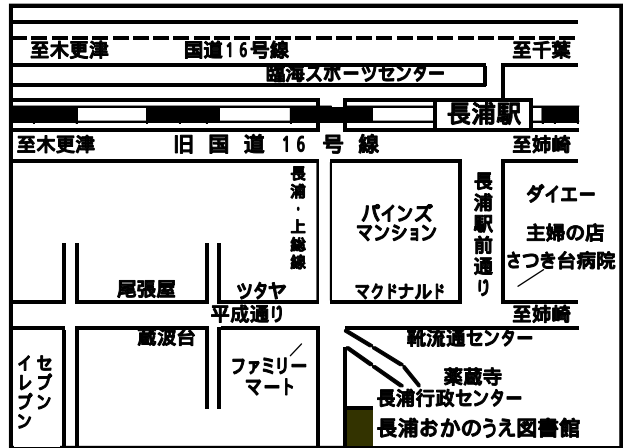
至木更津
国道16号線
至千葉
臨海スポーツセンター
長浦駅
至木更津
旧 国 道 16 号 線
至姉崎
長浦・上総線
バインズマンション
長浦駅前通り
ダイエー
主婦の店
さつき台病院
尾張屋
ツタヤ
マクドナルド
平成通り
至姉崎
蔵波台
ファミリーマート
物流通センター
薬蔵寺
長浦行政センター
イセブンレブン
長浦おかのうえ図書館